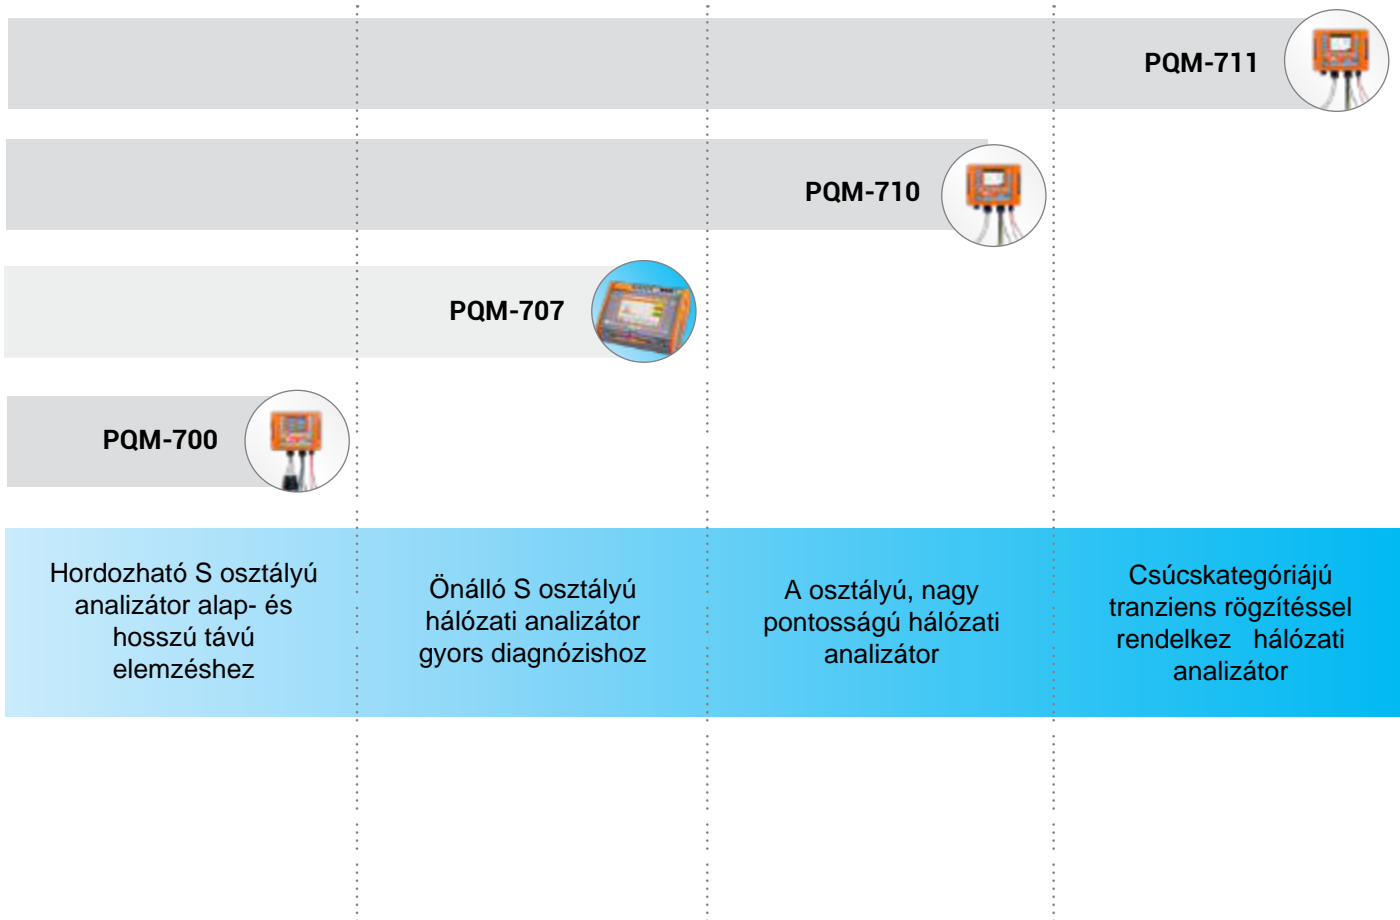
PQM-711

PQM-710

PQM-707

PQM-700

Hordozható S osztályú analizátor alap- és hosszú távú elemzéshez

Önálló S osztályú hálózati analizátor gyors diagnózishoz

A osztályú, nagy pontosságú hálózati analizátor

Csúcskategóriájú tranziens rögzítéssel rendelkez hálózati analizátor